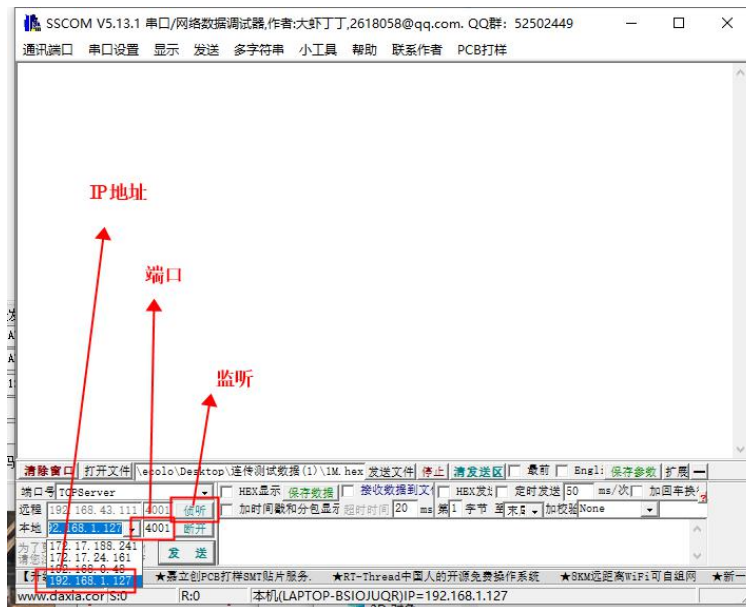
SSCOM V5.13.1 串口/网络数据调试器,作者:大虾丁丁,2618058@qq.com. QQ群: 52502449

通讯端口 串口设置 显示 发送 多字符串 小工具 帮助 联系作者 PCB打样

IP地址

端口

监听

清除窗口 打开文件 \ecolo\Desktop\连传测试数据(1)\1M.hex 发送文件 停止 清发送区 最前 Engl 保存参数 扩展 —

端口号 TCPServer HEX显示 保存数据 接收数据到文件 HEX发送 定时发送 50 ms/次 加回车换行

远程 192.168.43.111 4001 侦听 加时间戳和分包显示 超时时间 20 ms 第 1 字节 至 末尾 加校验 None

本地 192.168.1.127 4001 断开

为了 172.17.188.241
请您 172.17.24.161
192.168.0.48
192.168.1.127

发 送

【 ★嘉立创PCB打样SMT贴片服务. ★RT-Thread中国人的开源免费操作系统 ★8KM远距离WiFi可自组网 ★新一

www.daxia.com S:0 R:0 本机(LAPTOP-BSIOJUQR)IP=192.168.1.127